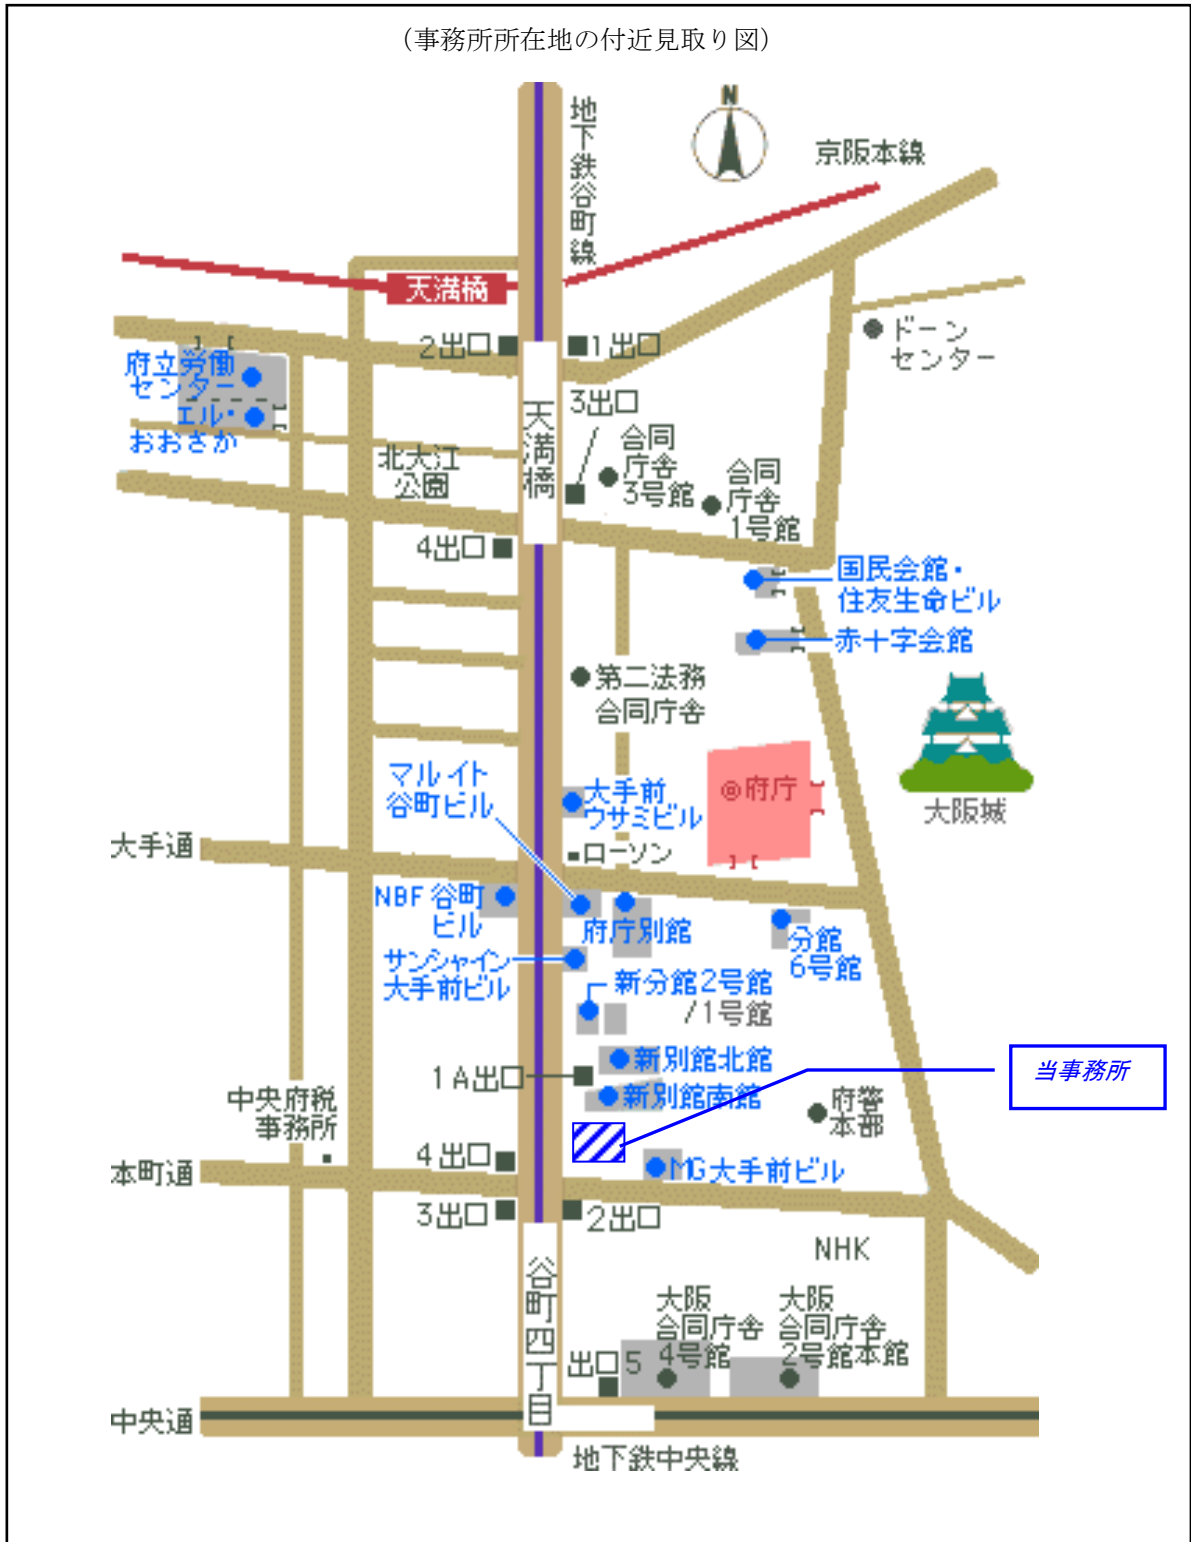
（事務所所在地の付近見取り図）

N

地下鉄谷町線

京阪本線

天満橋

2出口

1出口

府立労働センター

エル・おおさか

ドーン センター

3出口

天満橋

合同庁舎3号館

合同庁舎1号館

北大江公園

4出口

国民会館・住友生命ビル

赤十字会館

第二法務合同庁舎

マルイト谷町ビル

大手前ウサミビル

◎府庁

大阪城

大手通

ローソン

NBF谷町ビル

府庁別館

分館6号館

サンシャイン大手前ビル

新分館2号館/1号館

1A出口

新別館北館

新別館南館

当事務所

中央府税事務所

府警本部

4出口

本町通

MG大手前ビル

3出口

2出口

NHK

谷町四丁目

大阪合同庁舎4号館

大阪合同庁舎2号館本館

出口5

中央通

地下鉄中央線